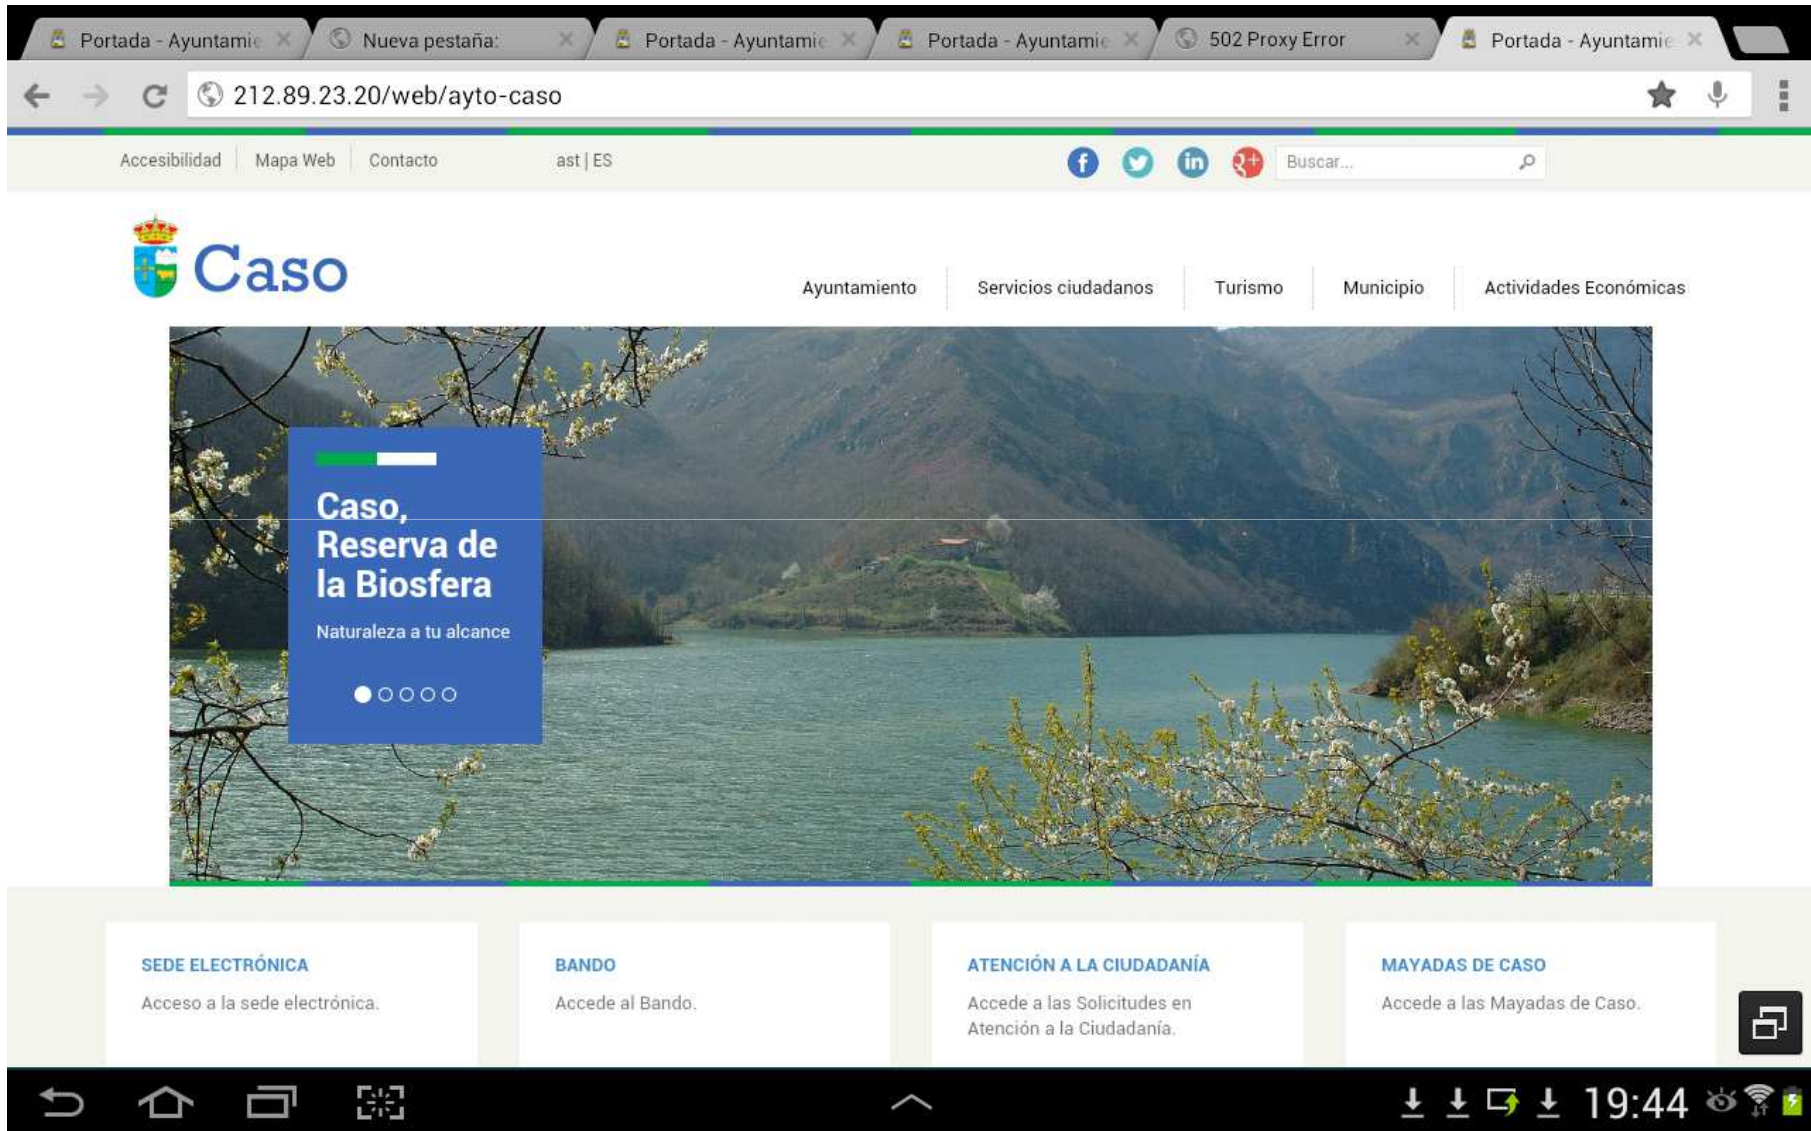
Portada - Ayuntamie
Nueva pestaña:
Portada - Ayuntamie
Portada - Ayuntamie
502 Proxy Error
Portada - Ayuntamie

212.89.23.20/web/ayto-caso

Accesibilidad | Mapa Web | Contacto | ast | ES

Buscar...

Caso

Ayuntamiento | Servicios ciudadanos | Turismo | Municipio | Actividades Económicas

Caso, Reserva de la Biosfera

Naturaleza a tu alcance

SEDE ELECTRÓNICA
Acceso a la sede electrónica.

BANDO
Accede al Bando.

ATENCIÓN A LA CIUDADANÍA
Accede a las Solicitudes en Atención a la Ciudadanía.

MAYADAS DE CASO
Accede a las Mayadas de Caso.

19:44